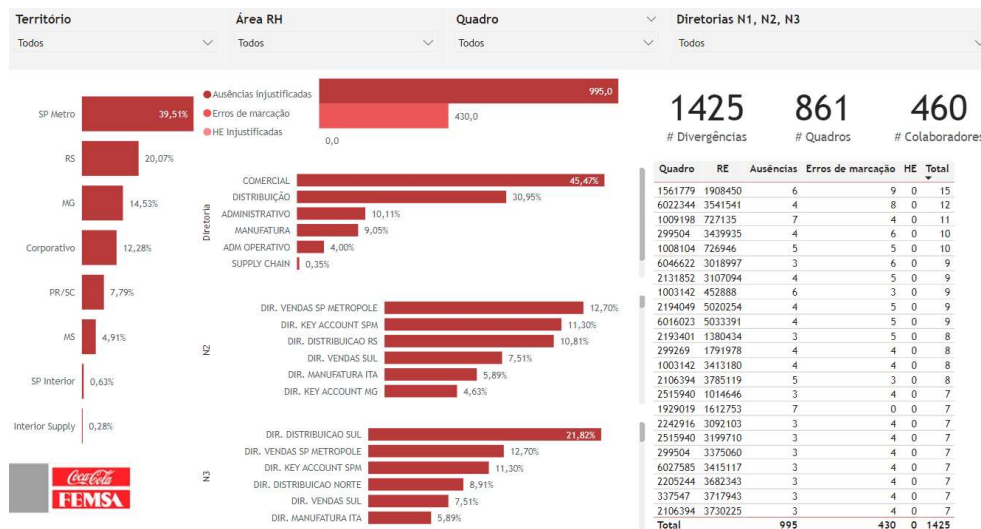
Território
Todos

Área RH
Todos

Quadro
Todos

Diretorias N1, N2, N3
Todos

SP Metro 39,51%
RS 20,07%
MG 14,53%
Corporativo 12,28%
PR/SC 7,79%
MS 4,91%
SP Interior 0,63%
Interior Supply 0,28%

Coca-Cola
FEMSA

Ausências injustificadas
Erros de marcação
HE Injustificadas
995,0
430,0
0,0

Diretoria
COMERCIAL 45,47%
DISTRIBUIÇÃO 30,95%
ADMINISTRATIVO 10,11%
MANUFATURA 9,05%
ADM OPERATIVO 4,00%
SUPPLY CHAIN 0,35%

N2
DIR. VENDAS SP METROPOLE 12,70%
DIR. KEY ACCOUNT SPM 11,30%
DIR. DISTRIBUICAO RS 10,81%
DIR. VENDAS SUL 7,51%
DIR. MANUFATURA ITA 5,89%
DIR. KEY ACCOUNT MG 4,63%

N3
DIR. DISTRIBUICAO SUL 21,82%
DIR. VENDAS SP METROPOLE 12,70%
DIR. KEY ACCOUNT SPM 11,30%
DIR. DISTRIBUICAO NORTE 8,91%
DIR. VENDAS SUL 7,51%
DIR. MANUFATURA ITA 5,89%

1425
# Divergências

861
# Quadros

460
# Colaboradores

| Quadro | RE | Ausências | Erros de marcação | HE | Total |
|---|---|---|---|---|---|
| 1561779 | 1908450 | 6 | 9 | 0 | 15 |
| 6022344 | 3541541 | 4 | 8 | 0 | 12 |
| 1009198 | 727135 | 7 | 4 | 0 | 11 |
| 299504 | 3439935 | 4 | 6 | 0 | 10 |
| 1008104 | 726946 | 5 | 5 | 0 | 10 |
| 6046622 | 3018997 | 3 | 6 | 0 | 9 |
| 2131852 | 3107094 | 4 | 5 | 0 | 9 |
| 1003142 | 452888 | 6 | 3 | 0 | 9 |
| 2194049 | 5020254 | 4 | 5 | 0 | 9 |
| 6016023 | 5033391 | 4 | 5 | 0 | 9 |
| 2193401 | 1380434 | 3 | 5 | 0 | 8 |
| 299269 | 1791978 | 4 | 4 | 0 | 8 |
| 1003142 | 3413180 | 4 | 4 | 0 | 8 |
| 2106394 | 3785119 | 5 | 3 | 0 | 8 |
| 2515940 | 1014646 | 3 | 4 | 0 | 7 |
| 1929019 | 1612753 | 7 | 0 | 0 | 7 |
| 2242916 | 3092103 | 3 | 4 | 0 | 7 |
| 2515940 | 3199710 | 3 | 4 | 0 | 7 |
| 299504 | 3375060 | 3 | 4 | 0 | 7 |
| 6027585 | 3415117 | 3 | 4 | 0 | 7 |
| 2205244 | 3682343 | 3 | 4 | 0 | 7 |
| 337547 | 3717943 | 3 | 4 | 0 | 7 |
| 2106394 | 3730225 | 3 | 4 | 0 | 7 |
| Total | | 995 | 430 | 0 | 1425 |